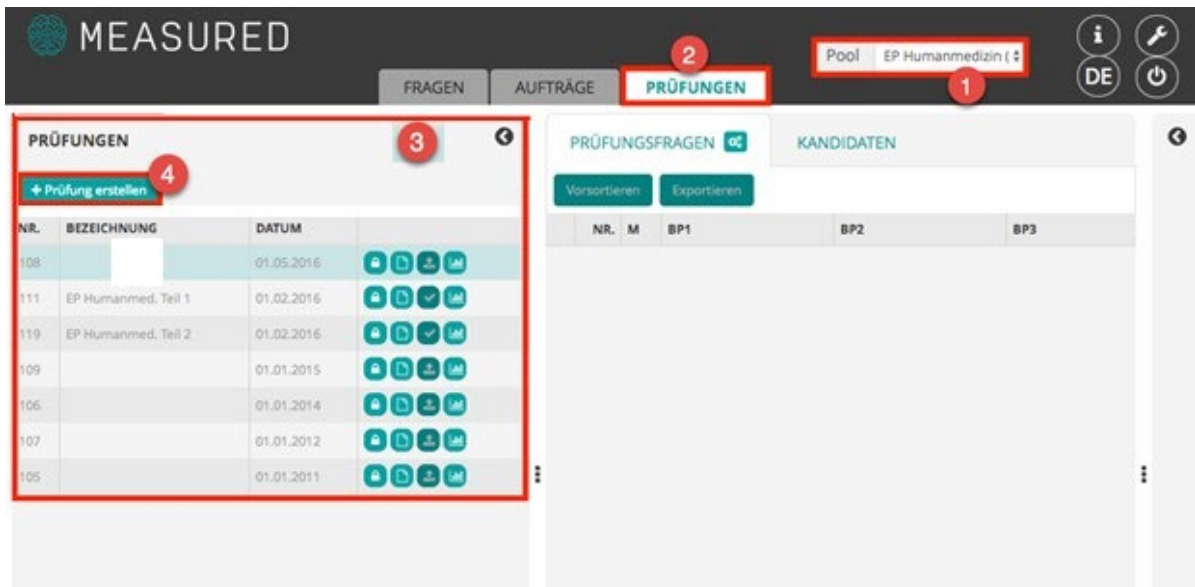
MEASURED

FRAGEN AUFTRÄGE PRÜFUNGEN

Pool EP Humanmedizin (

1 2 3 4

DE

PRÜFUNGEN

+ Prüfung erstellen

| NR. | BEZEICHNUNG | DATUM |
|---|---|---|
| 108 | | 01.05.2016 |
| 111 | EP Humanmed. Teil 1 | 01.02.2016 |
| 119 | EP Humanmed. Teil 2 | 01.02.2016 |
| 109 | | 01.01.2015 |
| 106 | | 01.01.2014 |
| 107 | | 01.01.2012 |
| 105 | | 01.01.2011 |

PRÜFUNGSFRAGEN KANDIDATEN

Vorsortieren Exportieren

| NR. | M | BP1 | BP2 | BP3 |
|---|---|---|---|---|